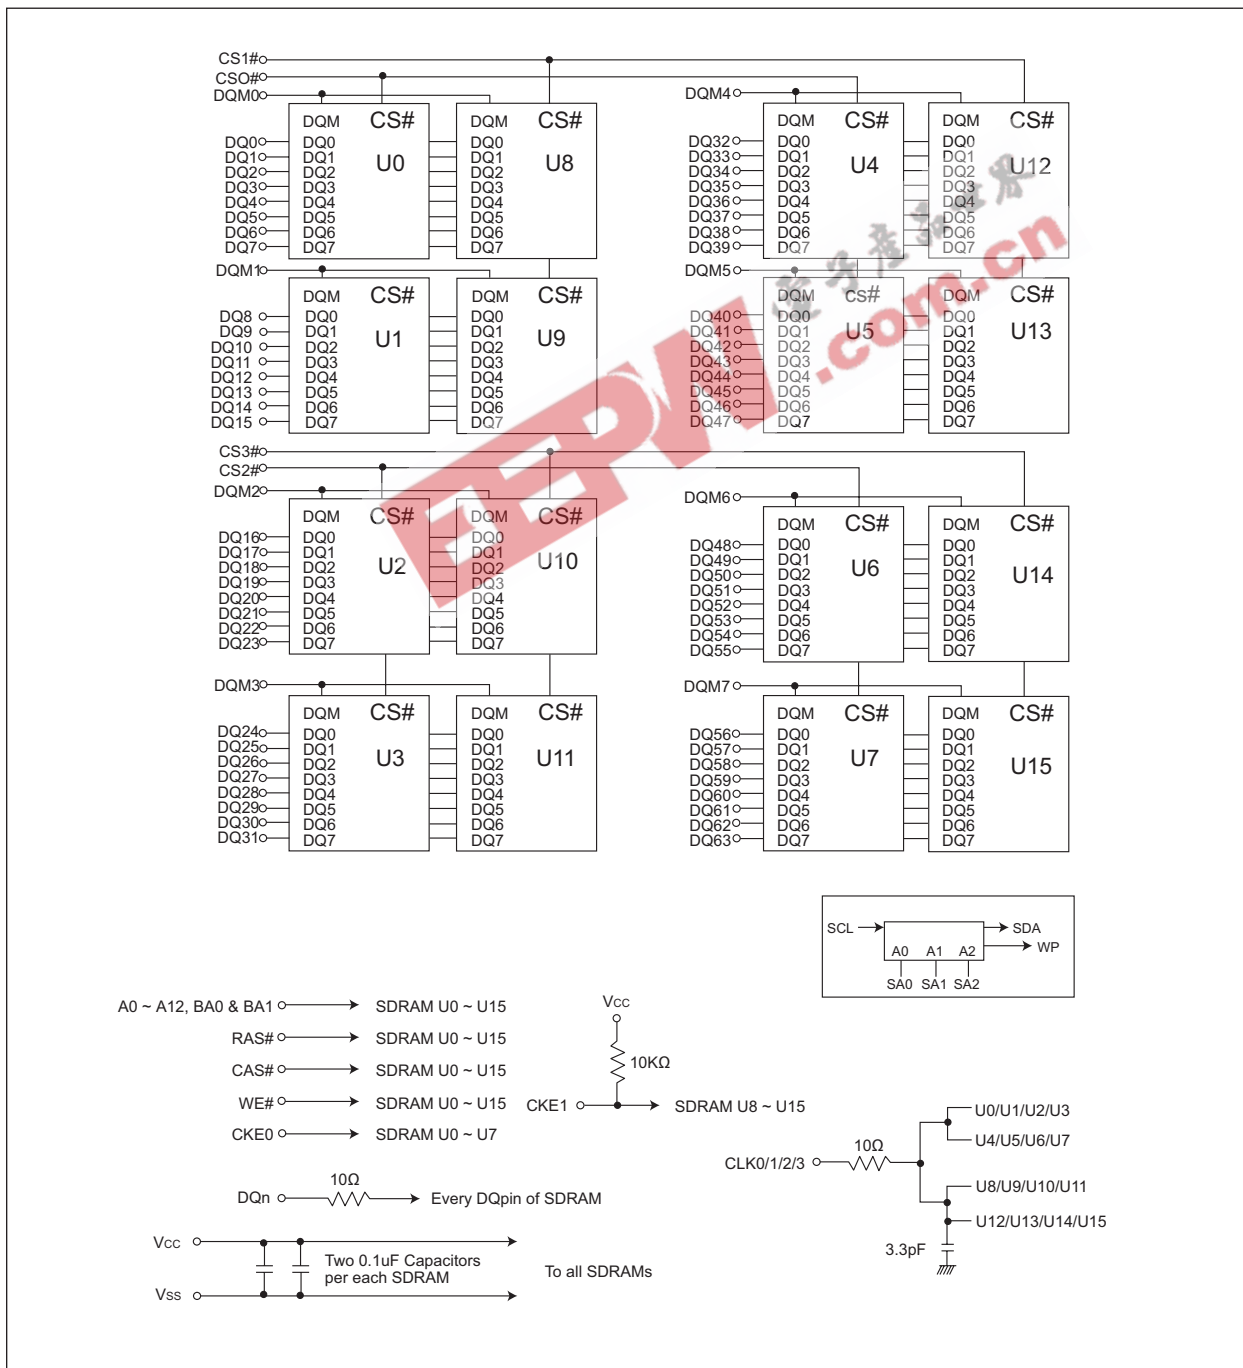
CS1#
CS0#
DQM0

DQM CS#
DQ0
DQ1
DQ2
DQ3
DQ4
DQ5
DQ6
DQ7
U0

DQ0
DQ1
DQ2
DQ3
DQ4
DQ5
DQ6
DQ7

DQM CS#
DQ0
DQ1
DQ2
DQ3
DQ4
DQ5
DQ6
DQ7
U8

DQM4

DQM CS#
DQ0
DQ1
DQ2
DQ3
DQ4
DQ5
DQ6
DQ7
U4

DQ32
DQ33
DQ34
DQ35
DQ36
DQ37
DQ38
DQ39

DQM CS#
DQ0
DQ1
DQ2
DQ3
DQ4
DQ5
DQ6
DQ7
U12

DQM1

DQM CS#
DQ0
DQ1
DQ2
DQ3
DQ4
DQ5
DQ6
DQ7
U1

DQ8
DQ9
DQ10
DQ11
DQ12
DQ13
DQ14
DQ15

DQM CS#
DQ0
DQ1
DQ2
DQ3
DQ4
DQ5
DQ6
DQ7
U9

DQM5

DQM CS#
DQ0
DQ1
DQ2
DQ3
DQ4
DQ5
DQ6
DQ7
U5

DQ40
DQ41
DQ42
DQ43
DQ44
DQ45
DQ46
DQ47

DQM CS#
DQ0
DQ1
DQ2
DQ3
DQ4
DQ5
DQ6
DQ7
U13

CS3#
CS2#
DQM2

DQM CS#
DQ0
DQ1
DQ2
DQ3
DQ4
DQ5
DQ6
DQ7
U2

DQ16
DQ17
DQ18
DQ19
DQ20
DQ21
DQ22
DQ23

DQM CS#
DQ0
DQ1
DQ2
DQ3
DQ4
DQ5
DQ6
DQ7
U10

DQM6

DQM CS#
DQ0
DQ1
DQ2
DQ3
DQ4
DQ5
DQ6
DQ7
U6

DQ48
DQ49
DQ50
DQ51
DQ52
DQ53
DQ54
DQ55

DQM CS#
DQ0
DQ1
DQ2
DQ3
DQ4
DQ5
DQ6
DQ7
U14

DQM3

DQM CS#
DQ0
DQ1
DQ2
DQ3
DQ4
DQ5
DQ6
DQ7
U3

DQ24
DQ25
DQ26
DQ27
DQ28
DQ29
DQ30
DQ31

DQM CS#
DQ0
DQ1
DQ2
DQ3
DQ4
DQ5
DQ6
DQ7
U11

DQM7

DQM CS#
DQ0
DQ1
DQ2
DQ3
DQ4
DQ5
DQ6
DQ7
U7

DQ56
DQ57
DQ58
DQ59
DQ60
DQ61
DQ62
DQ63

DQM CS#
DQ0
DQ1
DQ2
DQ3
DQ4
DQ5
DQ6
DQ7
U15

SCL
SDA
WP
A0 A1 A2
SA0 SA1 SA2

A0 ~ A12, BA0 & BA1 SDRAM U0 ~ U15
RAS# SDRAM U0 ~ U15
CAS# SDRAM U0 ~ U15
WE# SDRAM U0 ~ U15
CKE0 SDRAM U0 ~ U7

Vcc
10KΩ
CKE1 SDRAM U8 ~ U15

DQn 10Ω Every DQpin of SDRAM

Vcc
Vss
Two 0.1uF Capacitors per each SDRAM
To all SDRAMs

CLK0/1/2/3 10Ω
U0/U1/U2/U3
U4/U5/U6/U7
U8/U9/U10/U11
U12/U13/U14/U15
3.3pF

EEPW .com.cn
电子产品世界